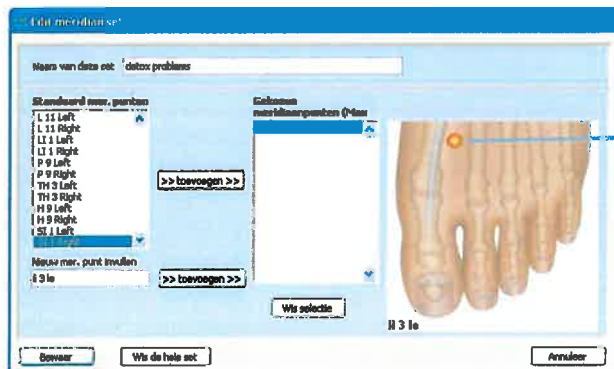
Edit meridian set

Naam van deze set detox problems

Standaard mer. punten

L 11 Left
L 11 Right
LI 1 Left
LI 1 Right
P 9 Left
P 9 Right
TH 3 Left
TH 3 Right
H 9 Left
H 9 Right
SI 1 Left
SI 1 Right

>> toevoegen >>

Gekozen meridiaanpunten (Max

Nieuw mer. punt invullen

li 3 le

>> toevoegen >>

Wis selectie

li 3 le

Bewaar

Wis de hele set

Annuleer